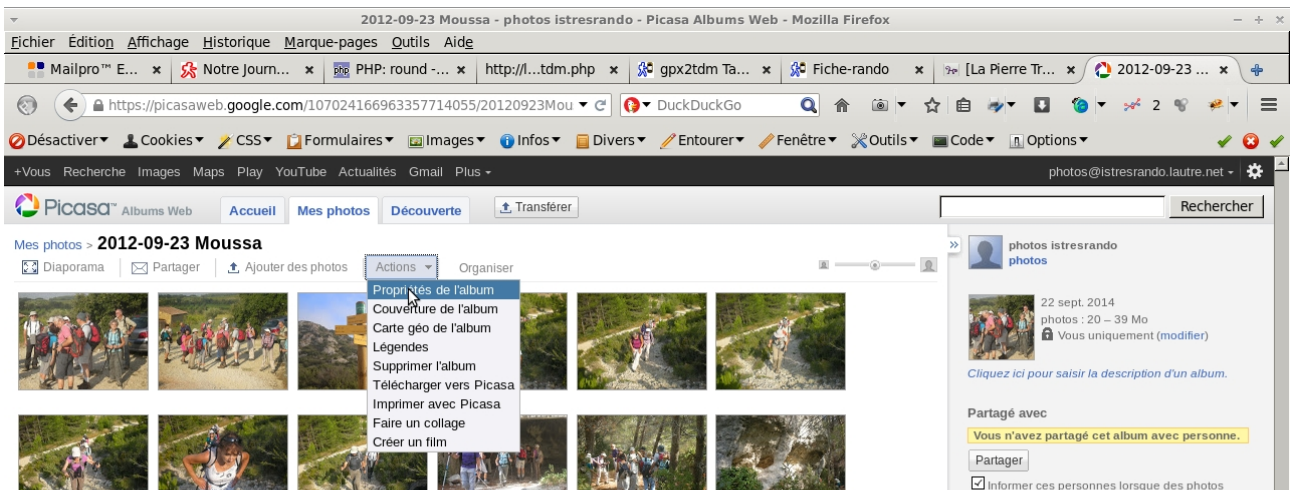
2012-09-23 Moussa - photos istresrando - Picasa Albums Web - Mozilla Firefox

Fichier Édition Affichage Historique Marque-pages Outils Aide

Mailpro™ E... × Notre Journ... × PHP: round -... × http://l...tdm.php × gpx2tdm Ta... × Fiche-rando × [La Pierre Tr... × 2012-09-23 ... ×

https://picasaweb.google.com/107024166963357714055/20120923Mou
DuckDuckGo

Désactiver Cookies CSS Formulaires Images Infos Divers Entourer Fenêtre Outils Code Options

+Vous Recherche Images Maps Play YouTube Actualités Gmail Plus
photos@istresrando.lautre.net

Picasa Albums Web Accueil Mes photos Découverte Transférer Rechercher

Mes photos > 2012-09-23 Moussa

Diaporama Partager Ajouter des photos Actions Organiser

Propriétés de l'album
Couverture de l'album
Carte géo de l'album
Légendes
Supprimer l'album
Télécharger vers Picasa
Imprimer avec Picasa
Faire un collage
Créer un film

photos istresrando
photos

22 sept. 2014
photos : 20 – 39 Mo
Vous uniquement (modifier)

Cliquez ici pour saisir la description d'un album.

Partagé avec

Vous n'avez partagé cet album avec personne.

Partager

Informer ces personnes lorsque des photos